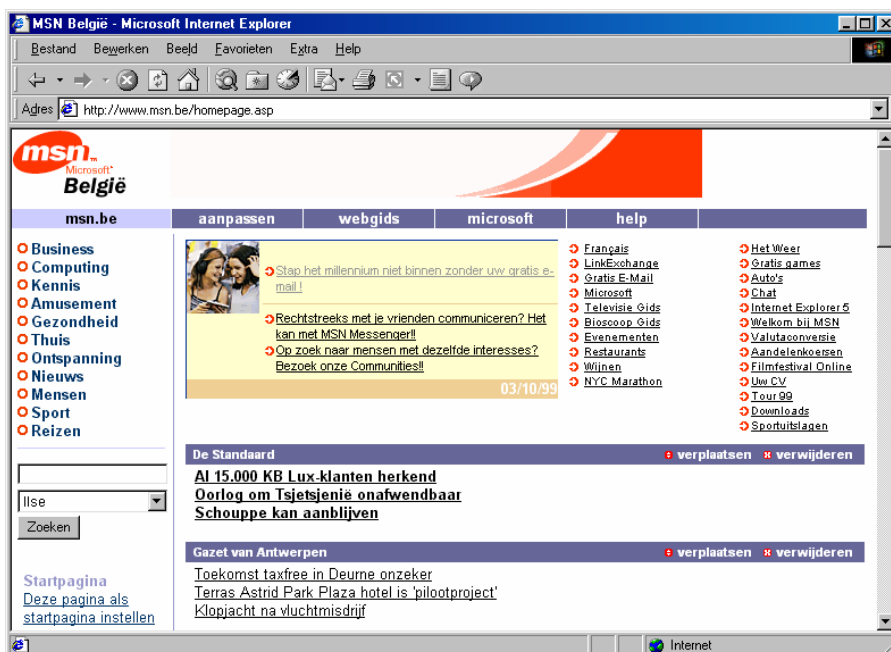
MSN België - Microsoft Internet Explorer

Bestand Bewerken Beeld Favorieten Extra Help

Adres http://www.msn.be/homepage.asp

msn Microsoft België

msn.be | aanpassen | webgids | microsoft | help

Business
Computing
Kennis
Amusement
Gezondheid
Thuis
Ontspanning
Nieuws
Mensen
Sport
Reizen

Ilse

Zoeken

Startpagina
Deze pagina als startpagina instellen

Stap het millennium niet binnen zonder uw gratis e-mail !

Rechtstreeks met je vrienden communiceren? Het kan met MSN Messenger!!

Op zoek naar mensen met dezelfde interesses? Bezoek onze Communities!!

03/10/99

Français
LinkExchange
Gratis E-Mail
Microsoft
Televisie Gids
Bioscoop Gids
Evenementen
Restaurants
Wijnen
NYC Marathon

Het Weer
Gratis games
Auto's
Chat
Internet Explorer 5
Welkom bij MSN
Valutaconversie
Aandelenkoersen
Filmfestival Online
Uw CV
Tour 99
Downloads
Sportuitslagen

De Standaard verplaatsen verwijderen

Al 15.000 KB Lux-klanten herkend
Oorlog om Tsjetsjenië onafwendbaar
Schouppe kan aanblijven

Gazet van Antwerpen verplaatsen verwijderen

Toekomst taxfree in Deurne onzeker
Terras Astrid Park Plaza hotel is 'pilootproject'
Klopjacht na vluchtmisdrijf

Internet